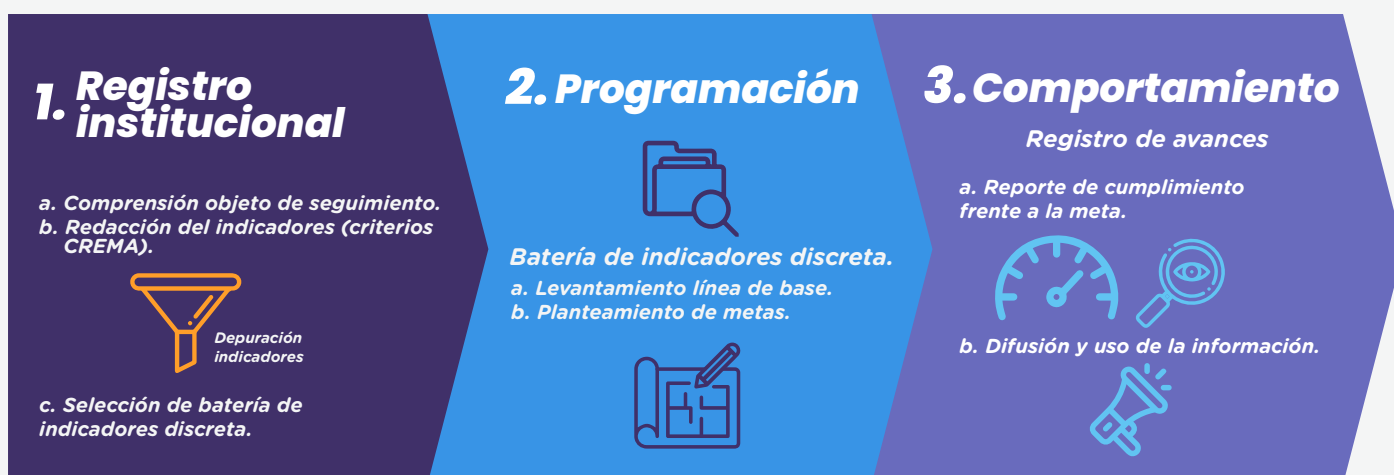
1. Registro institucional

a. Comprensión objeto de seguimiento.
b. Redacción del indicadores (criterios CREMA).

Depuración indicadores

c. Selección de batería de indicadores discreta.

2. Programación

Batería de indicadores discreta.
a. Levantamiento línea de base.
b. Planteamiento de metas.

3. Comportamiento

Registro de avances

a. Reporte de cumplimiento frente a la meta.

b. Difusión y uso de la información.